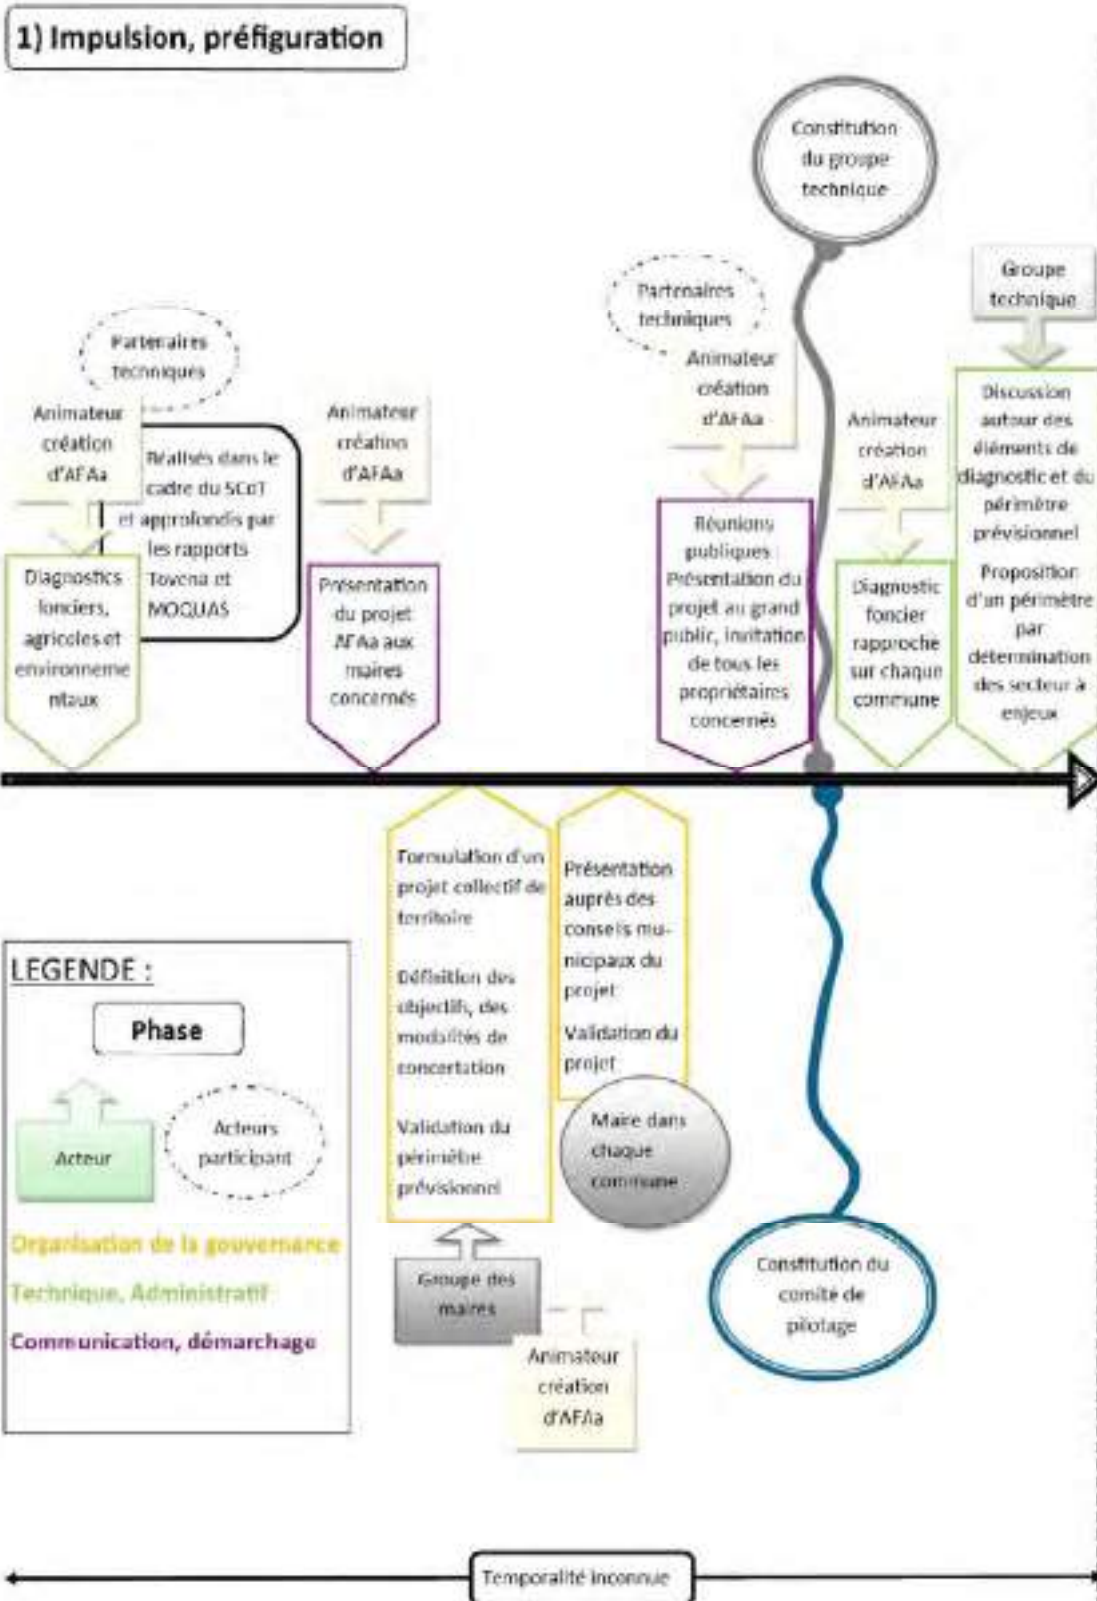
1) Impulsion, préfiguration

Constitution du groupe technique

Partenaires techniques

Groupe technique

Parteraires techniques

Animateur création d'AFAa

Animateur création d'AFAa

Animateur création d'AFAa

Animateur création d'AFAa

Réalisés dans le cadre du SCoT et approfondis par les rapports Tovena et MOQUAS

Diagnostics fonciers, agricoles et environnementaux

Présentation du projet AFAa aux maires concernés

Réunions publiques Présentation du projet au grand public, invitation de tous les propriétaires concernés

Diagnostic foncier rapproché sur chaque commune

Discussion autour des éléments de diagnostic et du périmètre prévisionnel

Proposition d'un périmètre par détermination des secteur à enjeux

Formulation d'un projet collectif de territoire

Définition des objectifs, des modalités de concertation

Validation du périmètre prévisionnel

Présentation auprès des conseils municipaux du projet

Validation du projet

Maire dans chaque commune

LEGENDE :

Phase

Acteur

Acteurs participant

Organisation de la gouvernance

Technique, Administratif

Communication, démarchage

Groupe des maires

Animateur création d'AFAa

Constitution du comité de pilotage

Temporalité inconnue